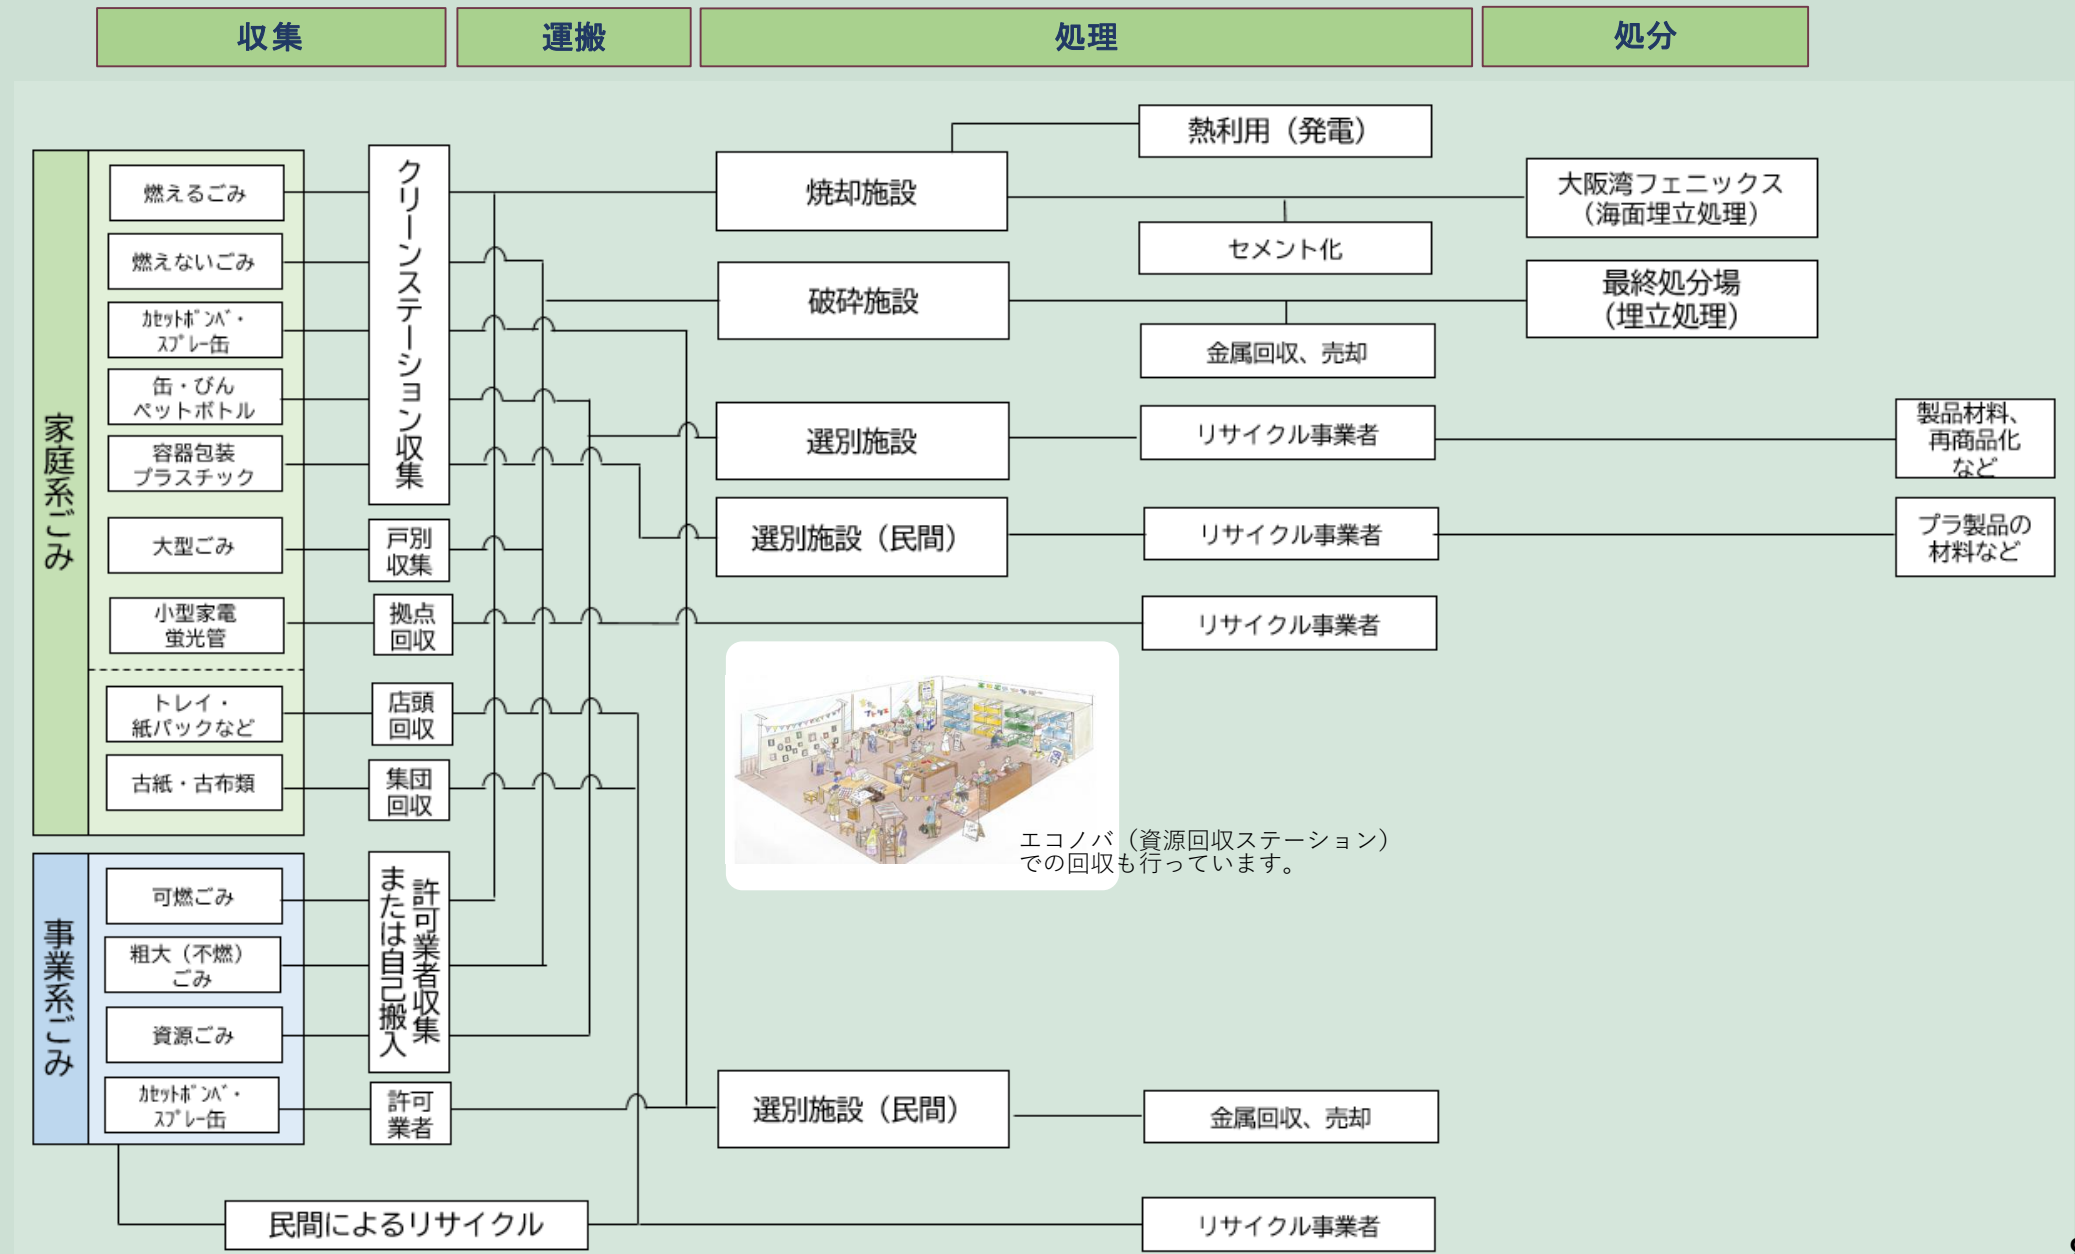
収集
運搬
処理
処分

家庭系ごみ
燃えるごみ
燃えないごみ
ｶｾｯﾄﾎﾞﾝﾍﾞ・ｽﾌﾟﾚｰ缶
缶・びん ペットボトル
容器包装 プラスチック
大型ごみ
小型家電 蛍光管
トレイ・紙パックなど
古紙・古布類

事業系ごみ
可燃ごみ
粗大（不燃）ごみ
資源ごみ
ｶｾｯﾄﾎﾞﾝﾍﾞ・ｽﾌﾟﾚｰ缶

クリーンステーション収集
戸別収集
拠点回収
店頭回収
集団回収
許可業者収集または自己搬入
許可業者
民間によるリサイクル

熱利用（発電）
焼却施設
大阪湾フェニックス（海面埋立処理）
セメント化
破砕施設
最終処分場（埋立処理）
金属回収、売却
選別施設
リサイクル事業者
製品材料、再商品化など
選別施設（民間）
リサイクル事業者
プラ製品の材料など
リサイクル事業者
エコノバ（資源回収ステーション）での回収も行っています。
選別施設（民間）
金属回収、売却
リサイクル事業者